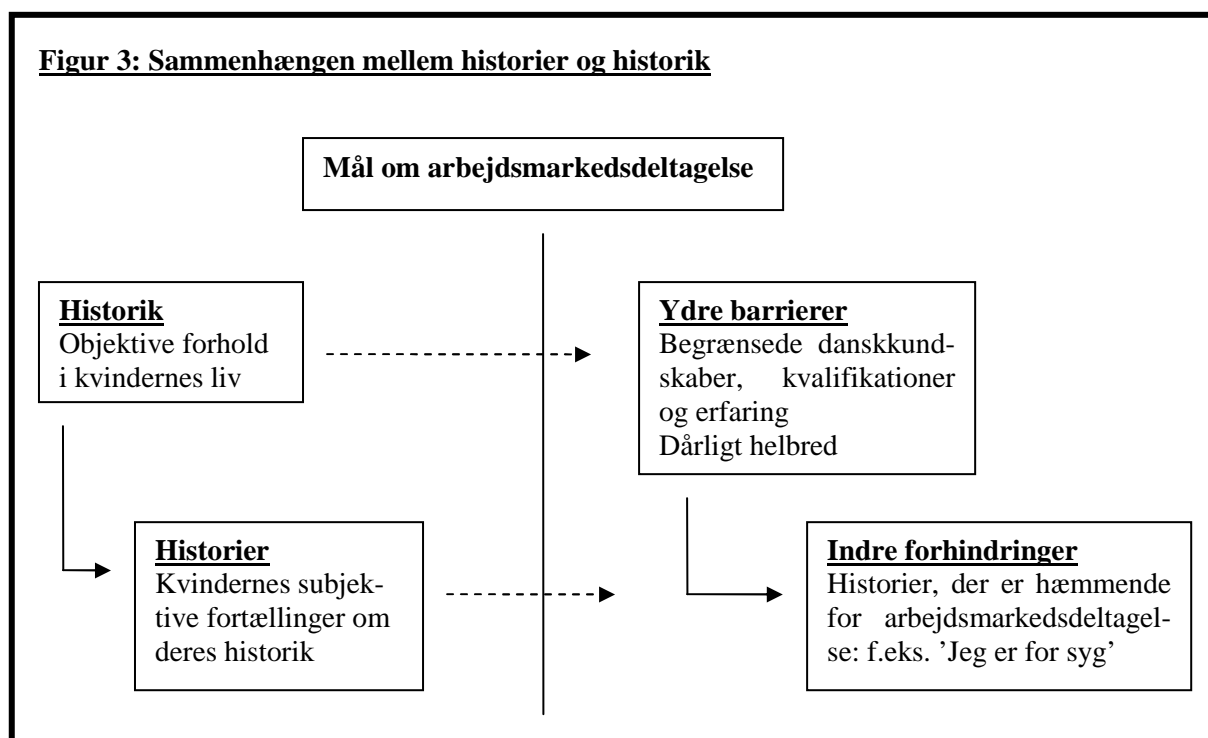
Figur 3: Sammenhængen mellem historier og historik

Mål om arbejdsmarkedsdeltagelse

Historik
Objektive forhold i kvindernes liv

Ydre barrierer
Begrænsede danskkundskaber, kvalifikationer og erfaring
Dårligt helbred

Historier
Kvindernes subjektive fortællinger om deres historik

Indre forhindringer
Historier, der er hæmmende for arbejdsmarkedsdeltagelse: f.eks. 'Jeg er for syg'